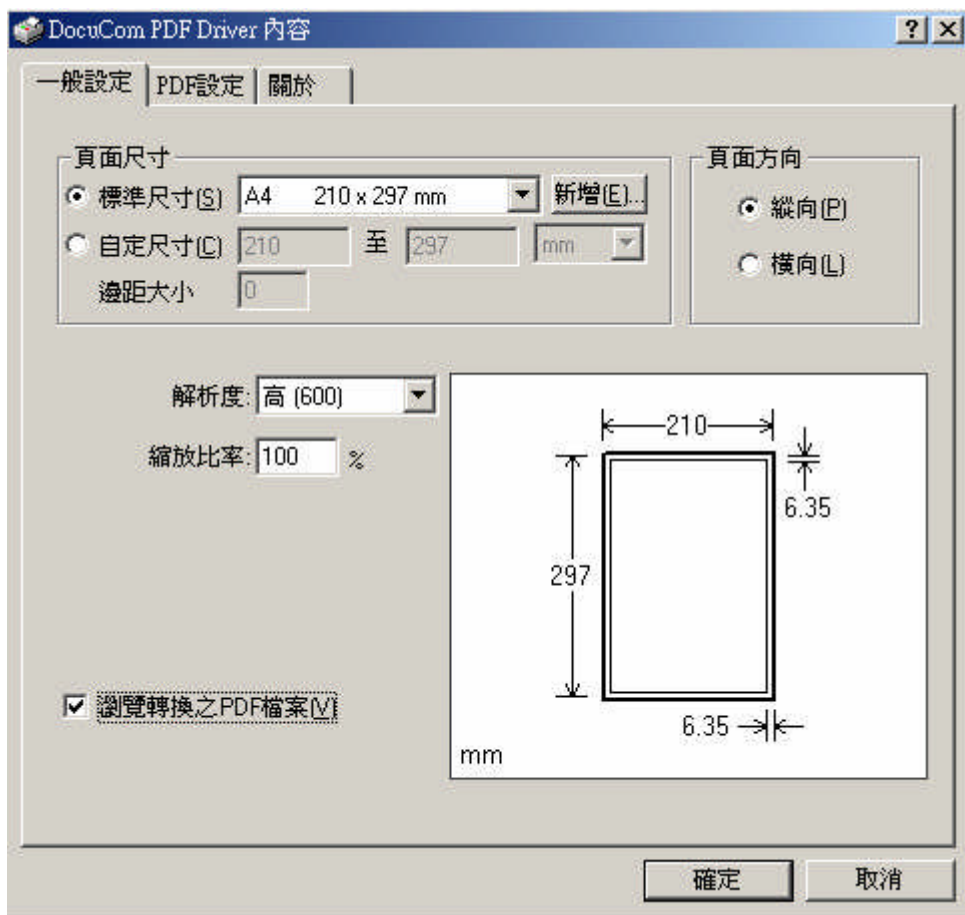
DocuCom PDF Driver 內容

? ×

一般設定 | PDF設定 | 關於

頁面尺寸

標準尺寸(S) A4 210 x 297 mm 新增(E)...

自定尺寸(C) 210 至 297 mm

邊距大小 0

頁面方向

縱向(P)

橫向(L)

解析度: 高 (600)

縮放比率: 100 %

210

6.35

297

6.35

mm

瀏覽轉換之PDF檔案(V)

確定

取消